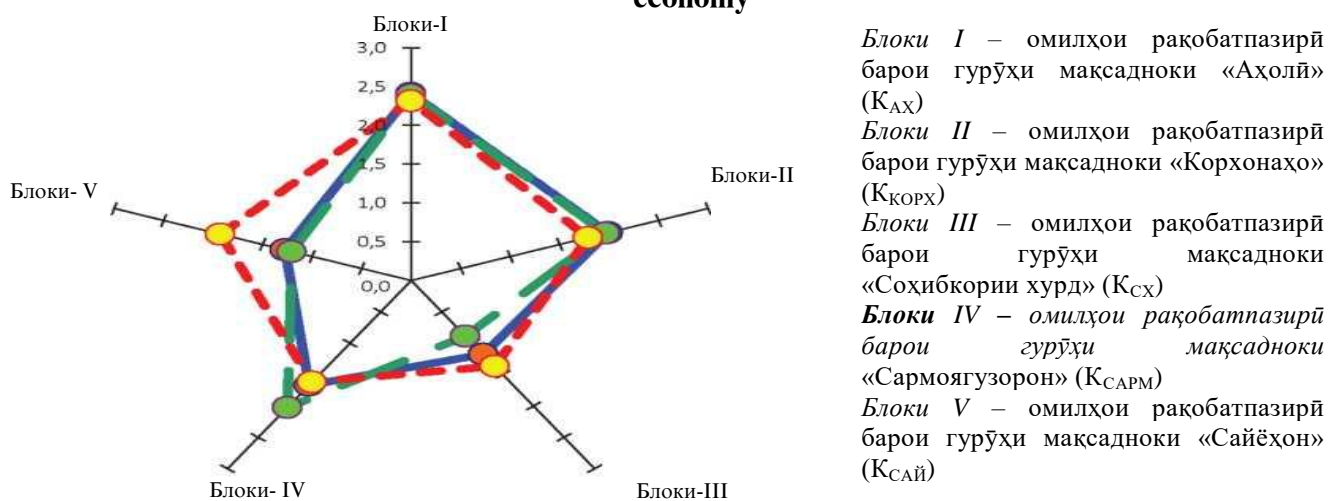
economy

Блоки-I

3,0
2,5
2,0
1,5
1,0
0,5
0,0

Блоки-II

Блоки- V

Блоки- IV

Блоки-III

*Блоки I* – омилҳои рақобатпазирӣ барои гурӯҳи мақсадноки «Аҳолӣ» ($К_{АХ}$)

*Блоки II* – омилҳои рақобатпазирӣ барои гурӯҳи мақсадноки «Корхонаҳо» ($К_{КОРХ}$)

*Блоки III* – омилҳои рақобатпазирӣ барои гурӯҳи мақсадноки «Соҳибкории хурд» ($К_{СХ}$)

***Блоки** IV – омилҳои рақобатпазирӣ барои гурӯҳи мақсадноки* «Сармоягузорон» ($К_{САРМ}$)

*Блоки V* – омилҳои рақобатпазирӣ барои гурӯҳи мақсадноки «Сайёҳон» ($К_{САЙ}$)